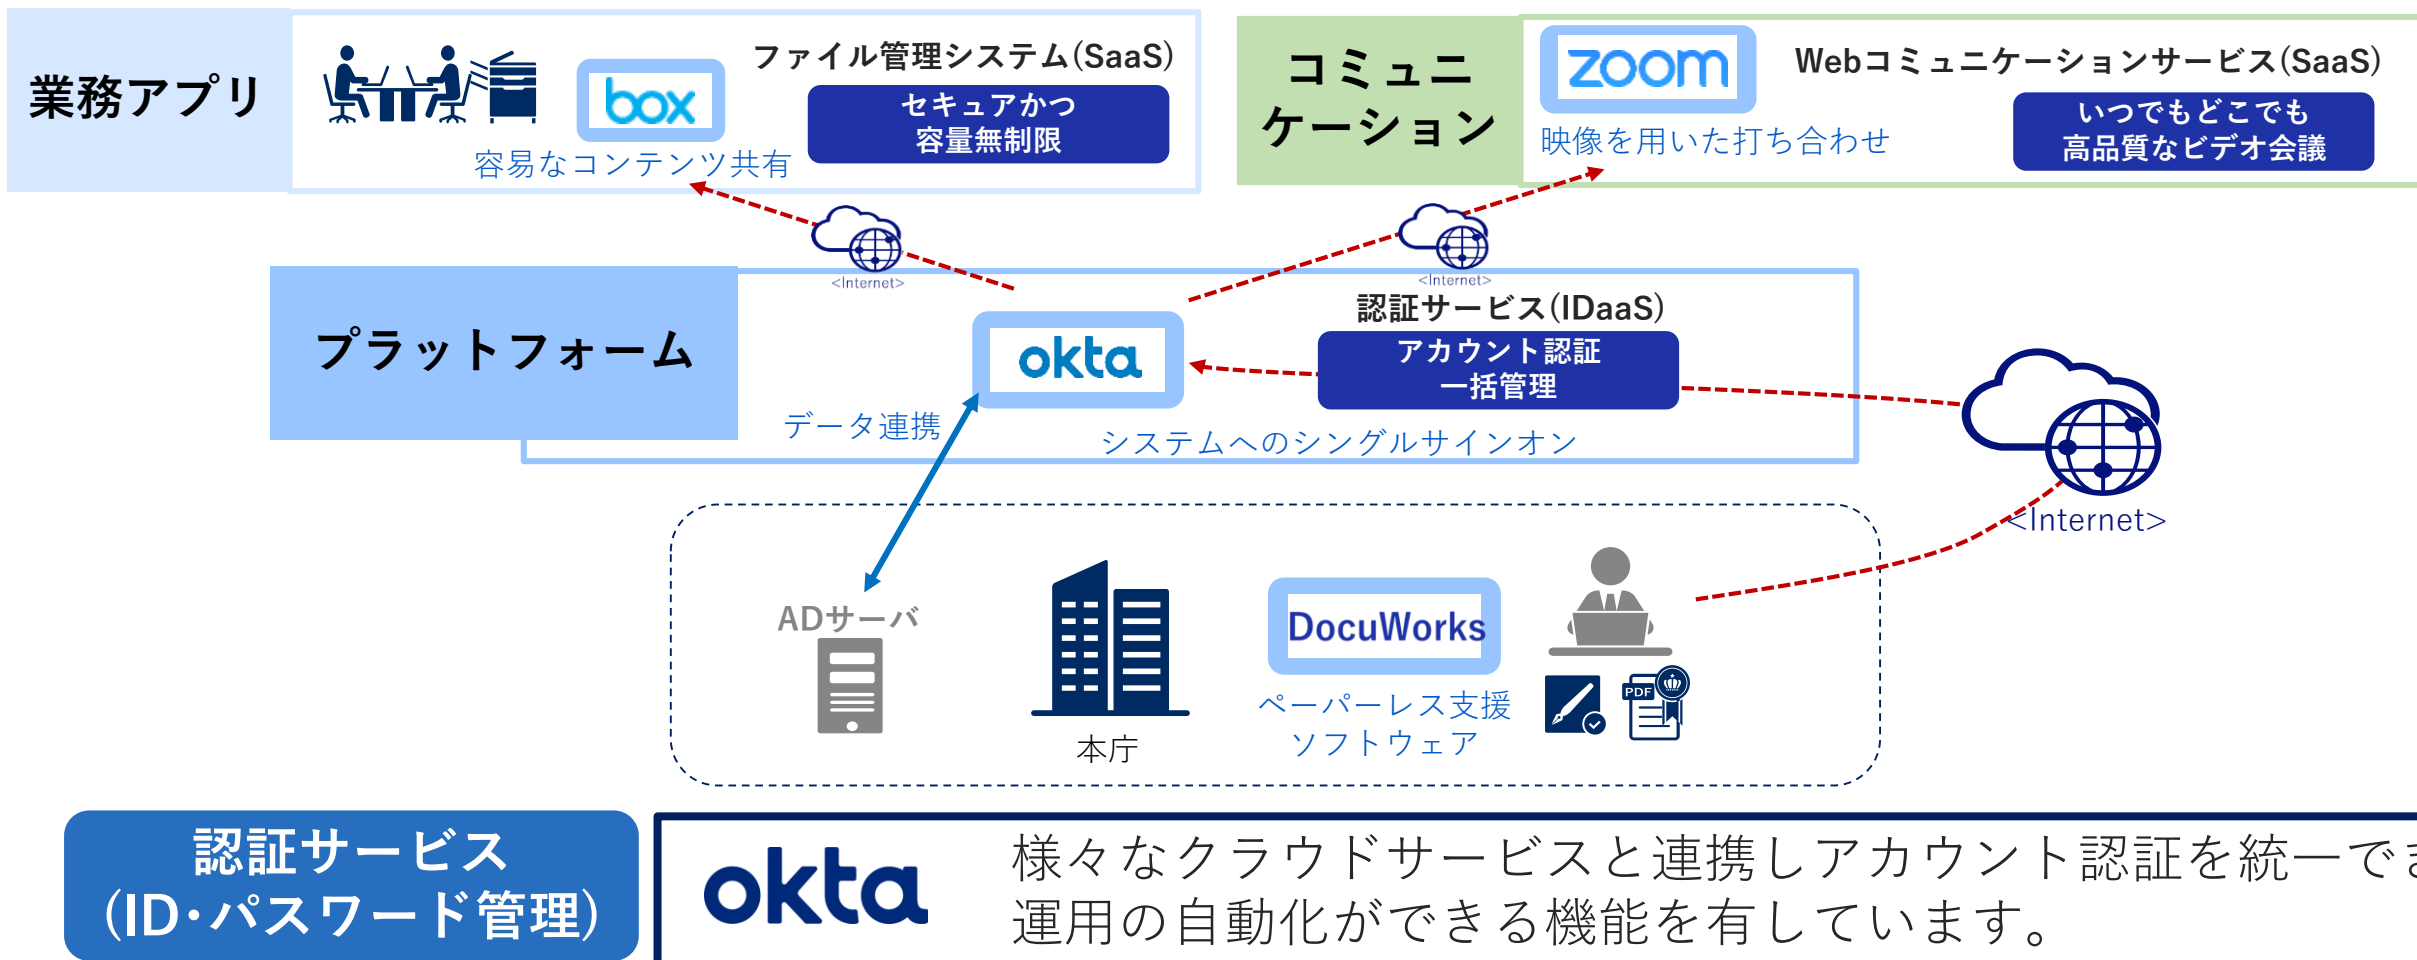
業務アプリ

box

ファイル管理システム(SaaS)

セキュアかつ容量無制限

容易なコンテンツ共有

コミュニケーション

zoom

Webコミュニケーションサービス(SaaS)

映像を用いた打ち合わせ

いつでもどこでも高品質なビデオ会議

<Internet>

<Internet>

プラットフォーム

okta

認証サービス(IDaaS)

アカウント認証一括管理

データ連携

システムへのシングルサインオン

<Internet>

ADサーバ

本庁

DocuWorks

ペーパーレス支援ソフトウェア

PDF

認証サービス(ID・パスワード管理)

okta

様々なクラウドサービスと連携しアカウント認証を統一でき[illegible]
運用の自動化ができる機能を有しています。